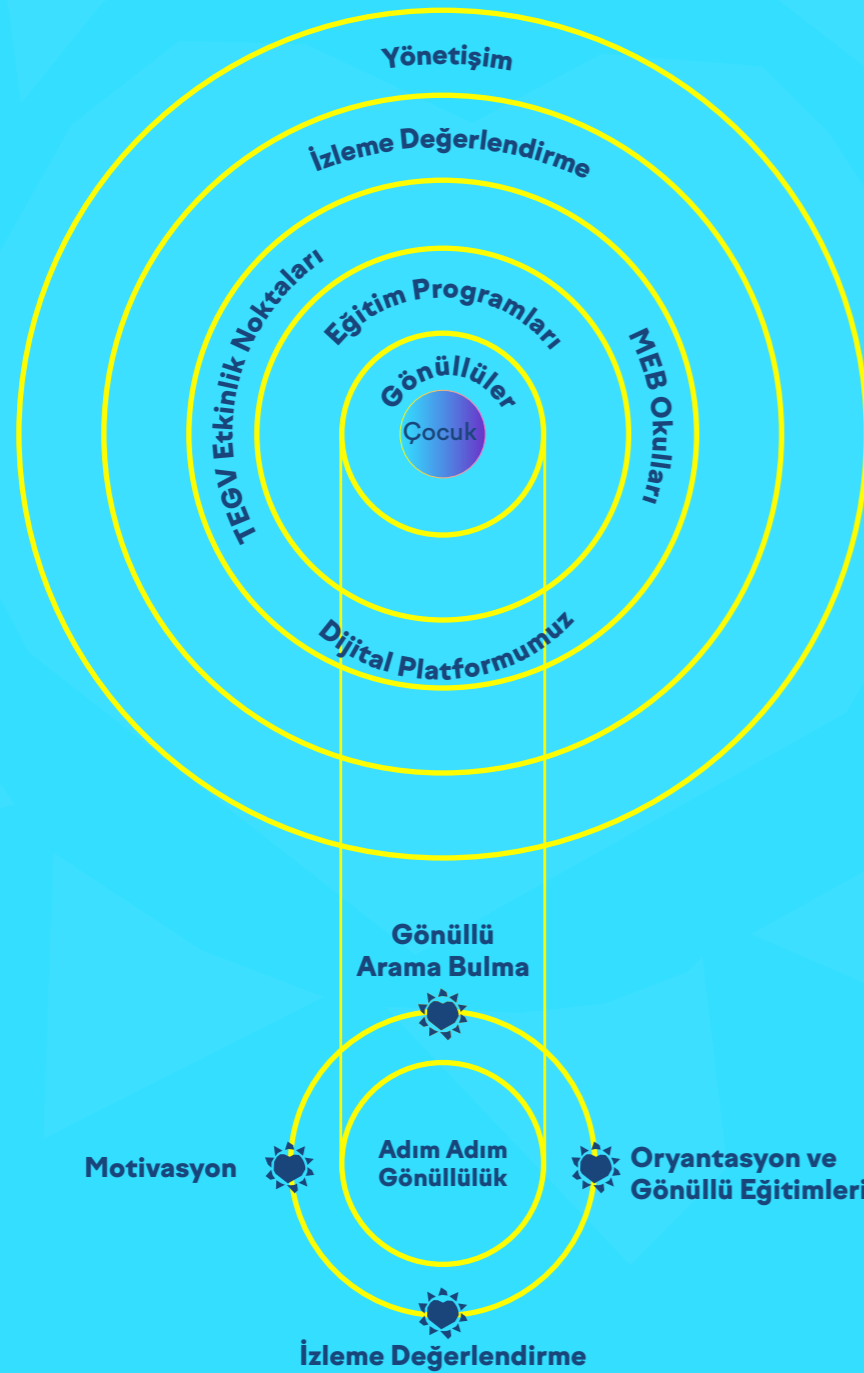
Yönetişim

İzleme Değerlendirme

TEGV Etkinlik Noktaları

Eğitim Programları

MEB Okulları

Gönüllüler

Çocuk

Dijital Platformumuz

Gönüllü Arama Bulma

Motivasyon

Adım Adım Gönüllülük

Oryantasyon ve Gönüllü Eğitimleri

İzleme Değerlendirme